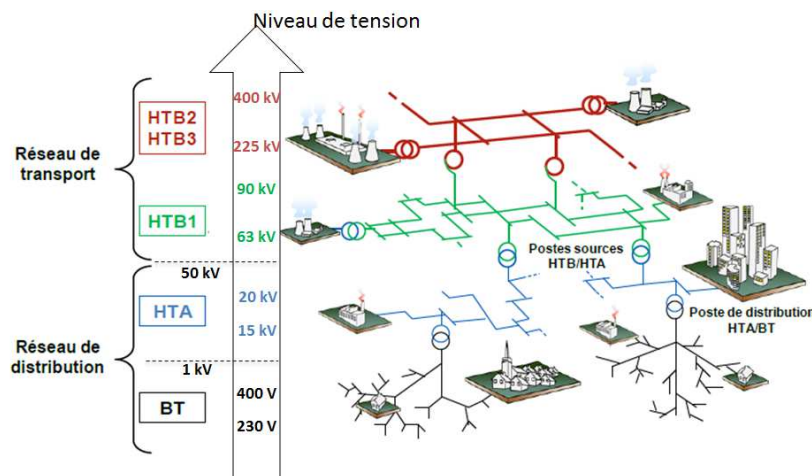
Niveau de tension

Réseau de transport

HTB2
HTB3

HTB1

400 kV
225 kV
90 kV
63 kV

50 kV

Réseau de distribution

HTA

20 kV
15 kV

1 kV

BT

400 V
230 V

Postes sources HTB/HTA

Poste de distribution HTA/BT